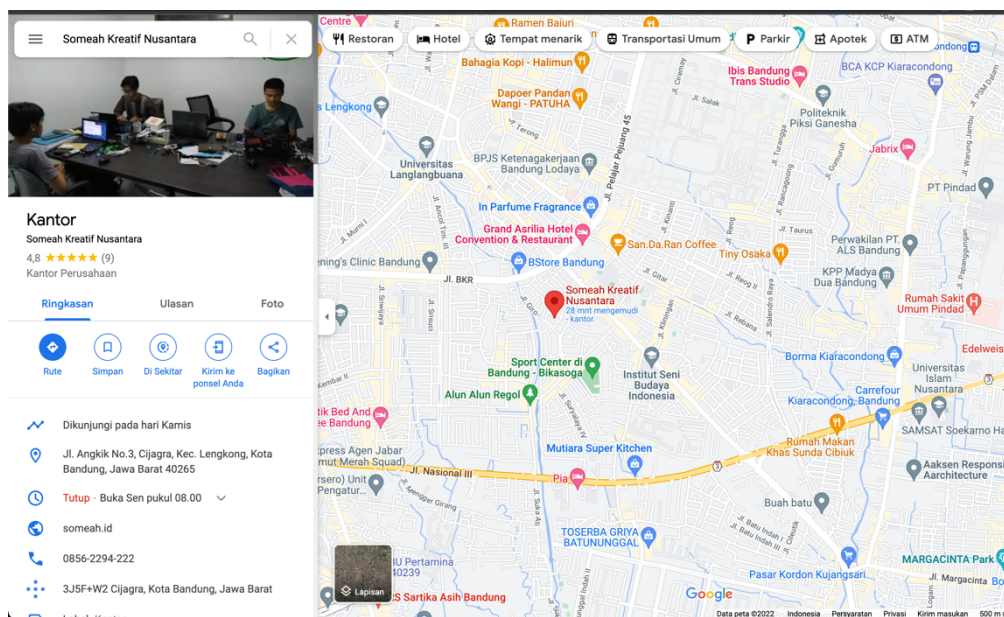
Someah Kreatif Nusantara

Kantor

Someah Kreatif Nusantara

4,8 ★★★★★ (9)

Kantor Perusahaan

Ringkasan Ulasan Foto

Rute Simpan Di Sekitar Kirim ke ponsel Anda Bagikan

Dikunjungi pada hari Kamis

Jl. Angkik No.3, Cijagra, Kec. Lengkong, Kota Bandung, Jawa Barat 40265

Tutup · Buka Sen pukul 08.00

someah.id

0856-2294-222

3J5F+W2 Cijagra, Kota Bandung, Jawa Barat

Restoran Hotel Tempat menarik Transportasi Umum Parkir Apotek ATM

Centre

Ramen Bajuri

Bahagia Kopi - Halimun

Dapoer Pandan Wangi - PATUHA

Lengkong

Universitas Langlangbuana

BPJS Ketenagakerjaan Bandung Lodaya

Jl. Pelajar Pejuang 45

In Parfume Fragrance

Grand Asrilia Hotel Convention & Restaurant

San.Da.Ran Coffee

Tiny Osaka

ening's Clinic Bandung

BStore Bandung

Jl. BKR

Someah Kreatif Nusantara

28 mnt mengemudi · kantor

Sport Center di Bandung - Bikasoga

Institut Seni Budaya Indonesia

Alun Alun Regol

Mutiara Super Kitchen

Jl. Nasional III

Pia

TOSERBA GRIYA BATUNUNGGAL

Ibis Bandung Trans Studio

BCA KCP Kiaracondong

Politeknik Piksi Ganesha

Jabrix

PT Pindad

Perwakilan PT. ALS Bandung

Rumah Sakit Umum Pindad

Borma Kiaracondong

Edelweis

Universitas Islam Nusantara

Carrefour Kiaracondong, Bandung

SAMSAT Soekarno H

Rumah Makan Khas Sunda Cibiuk

Aaksen Responsi Architecture

Buah batu

MARGACINTA Park

Pasar Kordon Kujangsari

Jl. Margacinta

tik Bed And ee Bandung

cpress Agen Jabar mut Merah Squad)

ersero) Penjual

IU Pertamina 10239

S Sartika Asih Bandung

Lapisan

Google

Data peta ©2022 Indonesia Persyaratan Privasi Kirim masukan 500 m